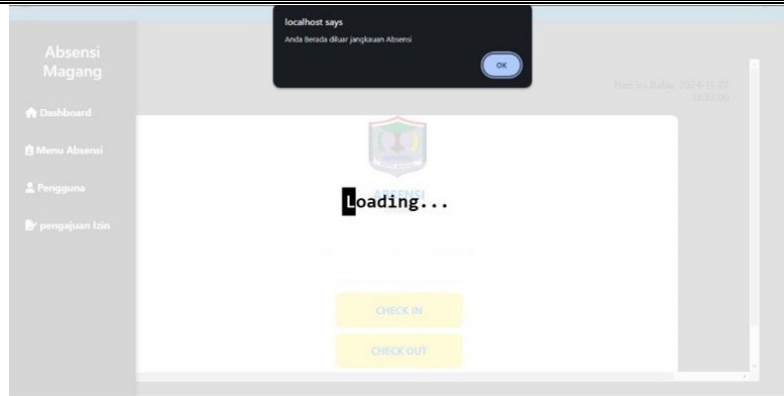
localhost says

Anda Berada diluar jangkauan Absensi

OK

Absensi Magang

Dashboard

Menu Absensi

Pengguna

pengajuan Izin

Hari ini Rabu, 2024-11-27 13:53:00

ABSENSI

Loading...

CHECK IN

CHECK OUT